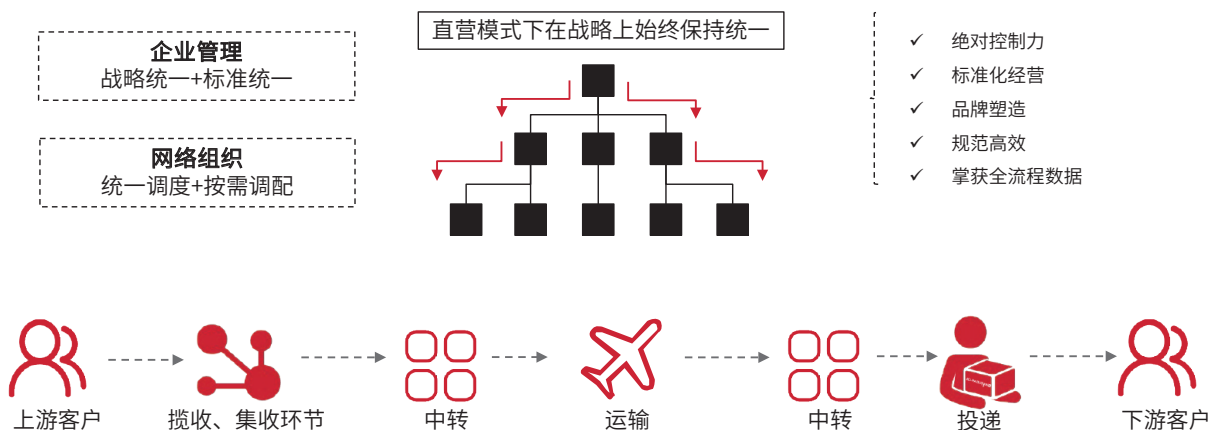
企业管理
战略统一+标准统一

网络组织
统一调度+按需调配

直营模式下在战略上始终保持统一

✓ 绝对控制力
✓ 标准化经营
✓ 品牌塑造
✓ 规范高效
✓ 掌获全流程数据

上游客户

揽收、集收环节

中转

运输

中转

投递

下游客户